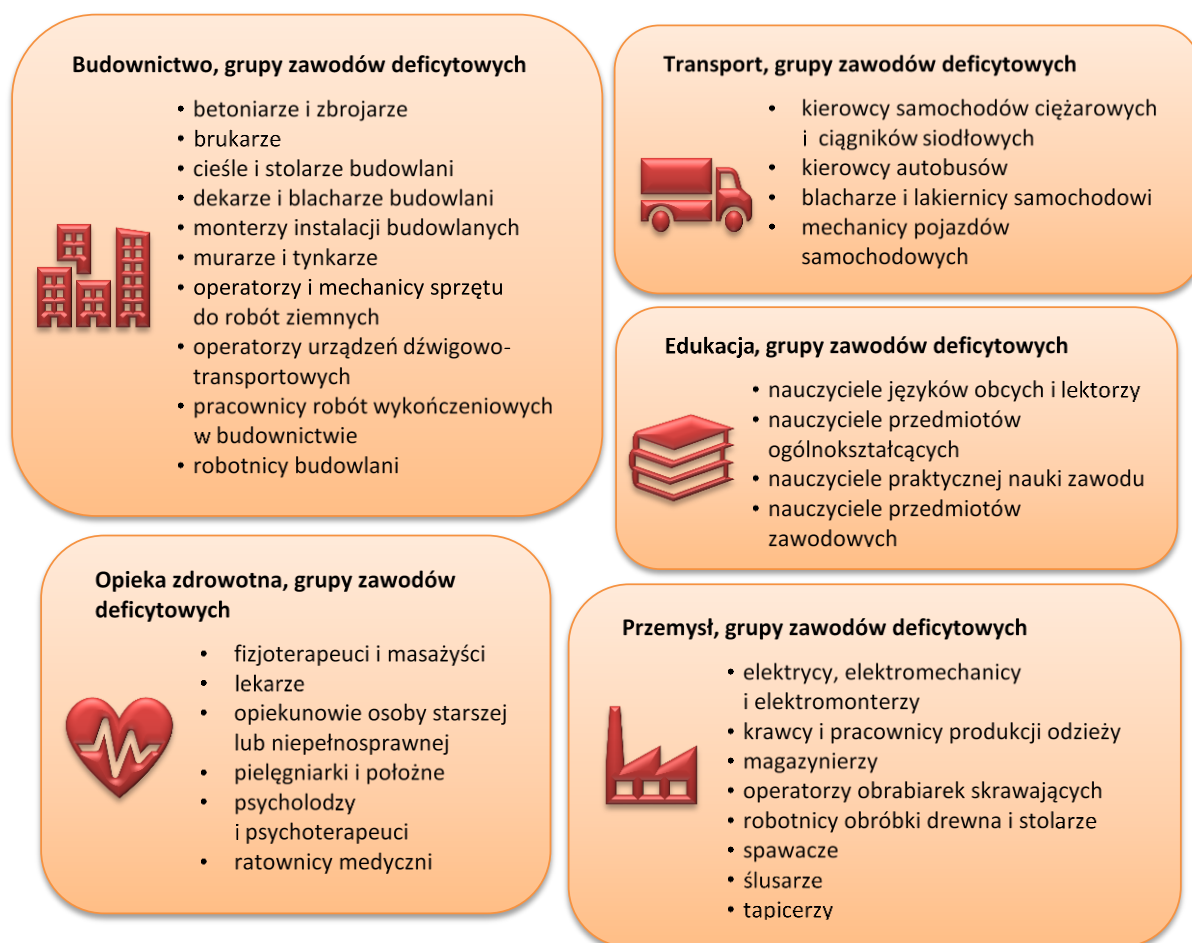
Budownictwo, grupy zawodów deficytowych

- betoniarze i zbrojarze
- brukarze
- cieśle i stolarze budowlani
- dekarze i blacharze budowlani
- monterzy instalacji budowlanych
- murarze i tynkarze
- operatorzy i mechanicy sprzętu do robót ziemnych
- operatorzy urządzeń dźwigowo-transportowych
- pracownicy robót wykończeniowych w budownictwie
- robotnicy budowlani

Transport, grupy zawodów deficytowych

- kierowcy samochodów ciężarowych i ciągników siodłowych
- kierowcy autobusów
- blacharze i lakiernicy samochodowi
- mechanicy pojazdów samochodowych

Edukacja, grupy zawodów deficytowych

- nauczyciele języków obcych i lektorzy
- nauczyciele przedmiotów ogólnokształcących
- nauczyciele praktycznej nauki zawodu
- nauczyciele przedmiotów zawodowych

Opieka zdrowotna, grupy zawodów deficytowych

- fizjoterapeuci i masażyści
- lekarze
- opiekunowie osoby starszej lub niepełnosprawnej
- pielęgniarki i położne
- psycholodzy i psychoterapeuci
- ratownicy medyczni

Przemysł, grupy zawodów deficytowych

- elektrycy, elektromechanicy i elektromonterzy
- krawcy i pracownicy produkcji odzieży
- magazynierzy
- operatorzy obrabiarek skrawających
- robotnicy obróbki drewna i stolarze
- spawacze
- ślusarze
- tapicerzy